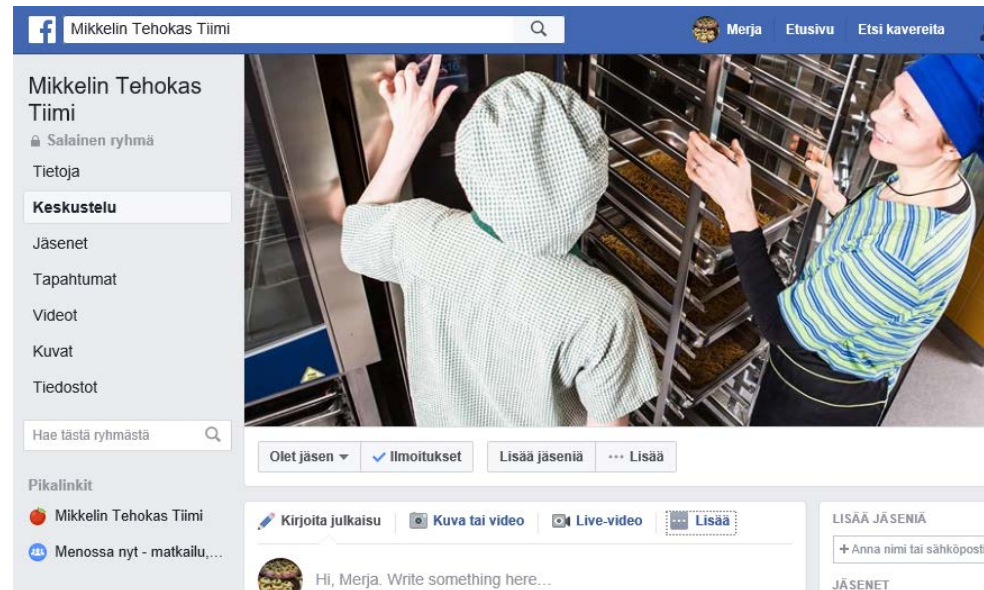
Mikkelin Tehokas Tiimi

Merja Etusivu Etsi kavereita

Mikkelin Tehokas Tiimi

Salainen ryhmä

Tietoja

Keskustelu

Jäsenet

Tapahtumat

Videot

Kuvat

Tiedostot

Hae tästä ryhmästä

Pikalinkit

Mikkelin Tehokas Tiimi

Menossa nyt - matkailu,...

Olet jäsen ▾ ✓ Ilmoitukset Lisää jäseniä ··· Lisää

Kirjoita julkaisu Kuva tai video Live-video Lisää

Hi, Merja. Write something here...

LISÄÄ JÄSENIÄ

+ Anna nimi tai sähköposti

JÄSENET